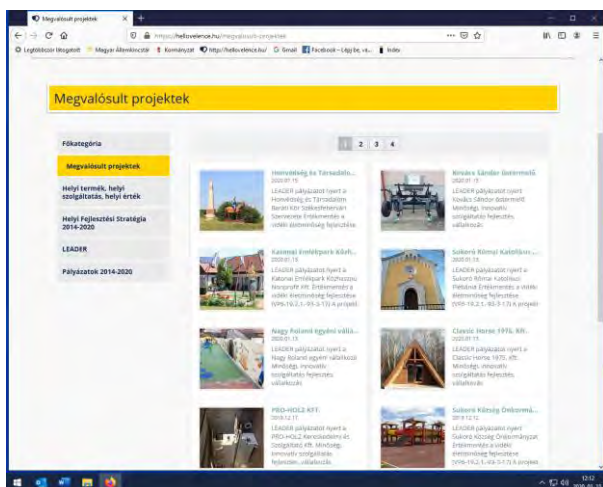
Megvalósult projektek

https://hellovelence.hu/megvalosult-projektek

Legtöbbször látogatott   Magyar Államkincstár   Kormányzat   http://hellovelence.hu/   Gmail   Facebook – Lépj be, va...   Index

Megvalósult projektek

Főkategória

Megvalósult projektek

Helyi termék, helyi szolgáltatás, helyi érték

Helyi Fejlesztési Stratégia 2014-2020

LEADER

Pályázatok 2014-2020

1 2 3 4

Honvédség és Társadalo...
2020.01.15
LEADER pályázatot nyert a Honvédség és Társadalom Baráti Kör Székesfehérvári Szervezete Erdélymenti és a vidéki életminőség fejlesztése

Kovács Sándor Ostermenti...
2020.01.15
LEADER pályázatot nyert a Kovács Sándor ostermenti Mintbég: innovatív szolgáltatás fejlesztés vállalkozás

Katonai Emlékpark Közh...
2020.01.15
LEADER pályázatot nyert a Katonai Emlékpark Közhasznú Nonprofit Kft. Erdélymenti a vidéki életminőség fejlesztése (VP6-19.2.1.-93-3-17) A projekt

Sukoró Római Katolikus...
2020.01.15
LEADER pályázatot nyert a Sukoró Római Katolikus Plébánia Erdélymenti a vidéki életminőség fejlesztése (VP6-19.2.1.-93-3-17) A projekt

Nagy Roland egyéni válla...
2020.01.15
LEADER pályázatot nyert a Nagy Roland egyéni vállalkozó Mintbég: innovatív szolgáltatás fejlesztés vállalkozás

Classic Horse 1976. Kft.
2020.01.15
LEADER pályázatot nyert a Classic Horse 1976. Kft. Mintbég: innovatív szolgáltatás fejlesztés vállalkozás

PRO-HOLZ KFT.
2019.12.17
LEADER pályázatot nyert a PRO-HOLZ Kereskedelmi és Szolgáltató Kft. Mintbég: innovatív szolgáltatás fejlesztés vállalkozás

Sukoró Község Önkormá...
2019.12.12
LEADER pályázatot nyert a Sukoró Község Önkormányzat Erdélymenti a vidéki életminőség fejlesztése (VP6-19.2.1.-93-3-17) A projekt

12:32
2020.01.15